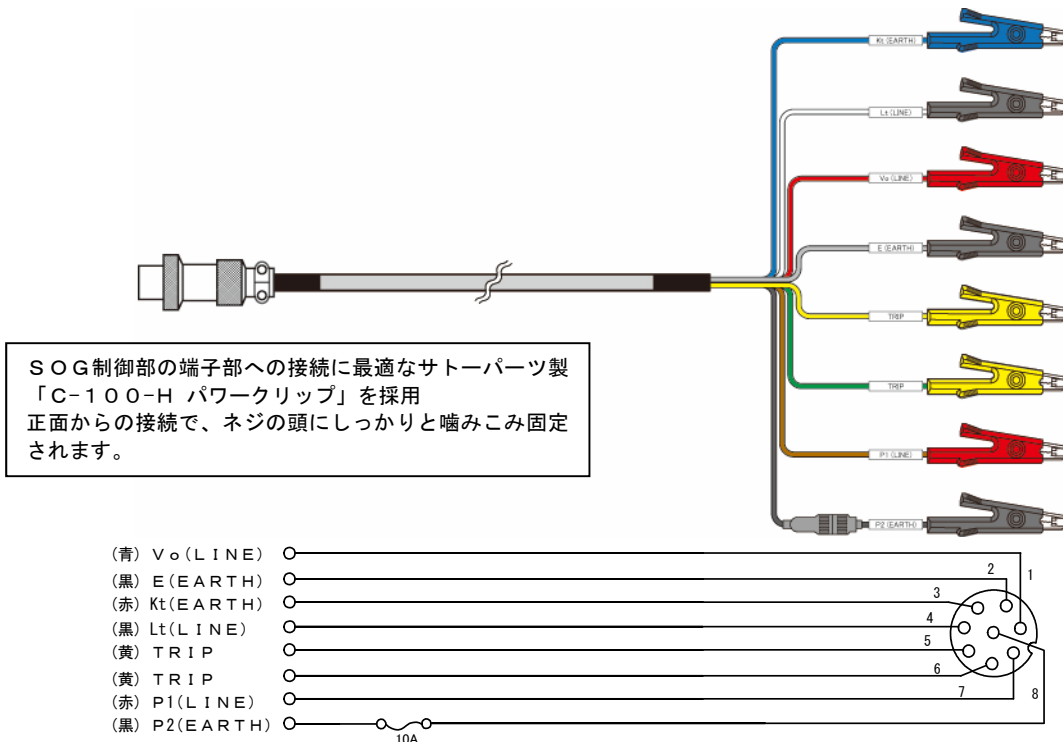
Kt (EARTH)
Lt (LINE)
Vo (LINE)
E (EARTH)
TRIP
TRIP
P1 (LINE)
P2 (EARTH)

SOG制御部の端子部への接続に最適なサトーパーツ製「C-100-H パワークリップ」を採用
正面からの接続で、ネジの頭にしっかりと噛みこみ固定されます。

(青) Vo(LINE)
(黒) E(EARTH)
(赤) Kt(EARTH)
(黒) Lt(LINE)
(黄) TRIP
(黄) TRIP
(赤) P1(LINE)
(黒) P2(EARTH)
10A
1
2
3
4
5
6
7
8